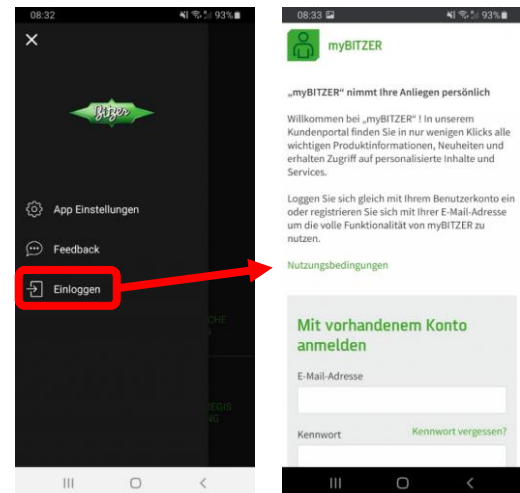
08:32

93%

BITZER

App Einstellungen

Feedback

Einloggen

CHE

EGIS NG

08:33

93%

myBITZER

„myBITZER“ nimmt Ihre Anliegen persönlich

Willkommen bei „myBITZER“ ! In unserem Kundenportal finden Sie in nur wenigen Klicks alle wichtigen Produktinformationen, Neuheiten und erhalten Zugriff auf personalisierte Inhalte und Services.

Loggen Sie sich gleich mit Ihrem Benutzerkonto ein oder registrieren Sie sich mit Ihrer E-Mail-Adresse um die volle Funktionalität von myBITZER zu nutzen.

Nutzungsbedingungen

Mit vorhandenem Konto anmelden

E-Mail-Adresse

Kennwort

Kennwort vergessen?